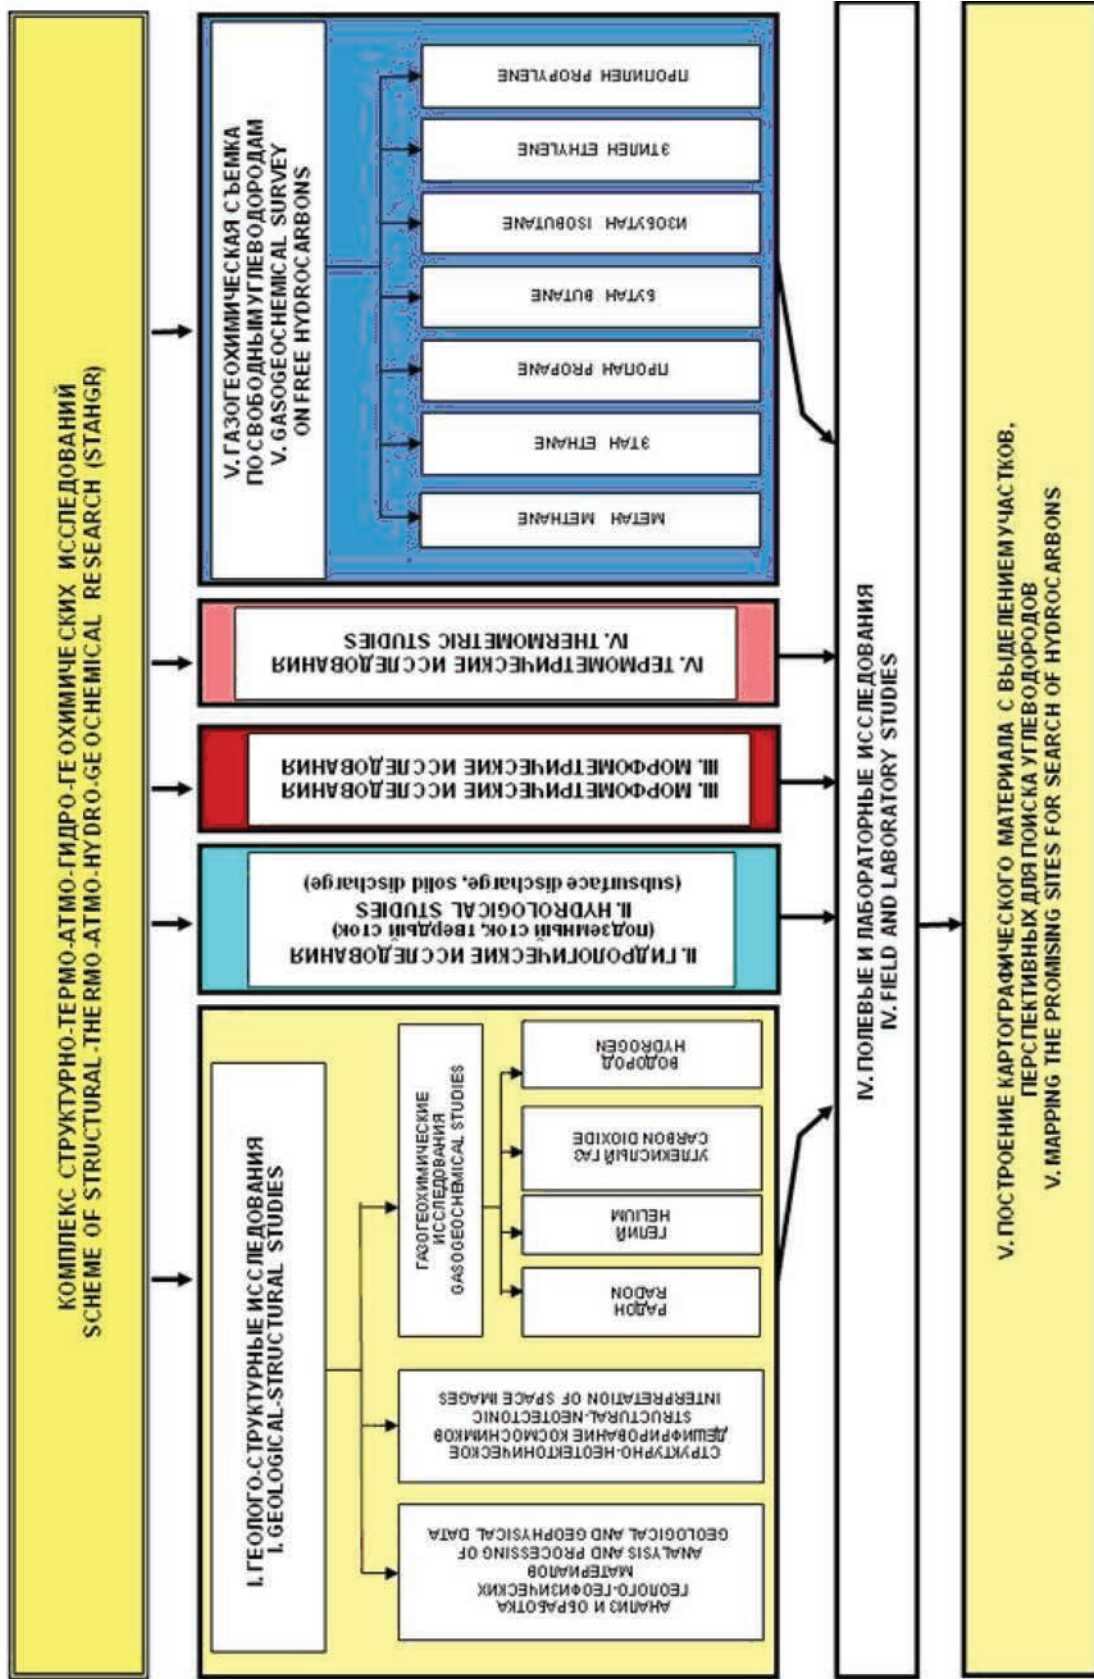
КОМПЛЕКС СТРУКТУРНО-ТЕРМО-АТМО-ГИДРО-ГЕОХИМИЧЕСКИХ ИССЛЕДОВАНИЙ
SCHEME OF STRUCTURAL-THERMO-ATMO-HYDRO-GEOCHEMICAL RESEARCH (STAHGR)

I. ГЕОЛОГО-СТРУКТУРНЫЕ ИССЛЕДОВАНИЯ
I. GEOLOGICAL-STRUCTURAL STUDIES

АНАЛИЗ И ОБРАБОТКА ГЕОЛОГО-ГЕОФИЗИЧЕСКИХ МАТЕРИАЛОВ
ANALYSIS AND PROCESSING OF GEOLOGICAL AND GEOPHYSICAL DATA

СТРУКТУРНО-НЕОТЕКТОНИЧЕСКОЕ ДЕШИФРИРОВАНИЕ КОСМОСНИМКОВ
STRUCTURAL-NEOTECTONIC INTERPRETATION OF SPACE IMAGES

ГАЗОГЕОХИМИЧЕСКИЕ ИССЛЕДОВАНИЯ
GASOGEOCHEMICAL STUDIES

РАДОН
RADON

ГЕЛИЙ
HELIUM

УГЛЕКИСЛЫЙ ГАЗ
CARBON DIOXIDE

ВОДОРОД
HYDROGEN

II. ГИДРОЛОГИЧЕСКИЕ ИССЛЕДОВАНИЯ
(подземный сток, твердый сток)
II. HYDROLOGICAL STUDIES
(subsurface discharge, solid discharge)

III. МОРФОМЕТРИЧЕСКИЕ ИССЛЕДОВАНИЯ
III. МОРФОМЕТРИЧЕСКИЕ ИССЛЕДОВАНИЯ

IV. ТЕРМОМЕТРИЧЕСКИЕ ИССЛЕДОВАНИЯ
IV. THERMOMETRIC STUDIES

V. ГАЗОГЕОХИМИЧЕСКАЯ СЪЕМКА ПО СВОБОДНЫМ УГЛЕВОДОРОДАМ
V. GASOGEOCHEMICAL SURVEY ON FREE HYDROCARBONS

МЕТАН METHANE

ЭТАН ETHANE

ПРОПАН PROPANE

БУТАН BUTANE

ИЗОБУТАН ISOBUTANE

ЭТИЛЕН ETHYLENE

ПРОПИЛЕН PROPYLENE

IV. ПОЛЕВЫЕ И ЛАБОРАТОРНЫЕ ИССЛЕДОВАНИЯ
IV. FIELD AND LABORATORY STUDIES

V. ПОСТРОЕНИЕ КАРТОГРАФИЧЕСКОГО МАТЕРИАЛА С ВЫДЕЛЕНИЕМ УЧАСТКОВ, ПЕРСПЕКТИВНЫХ ДЛЯ ПОИСКА УГЛЕВОДОРОДОВ
V. MAPPING THE PROMISING SITES FOR SEARCH OF HYDROCARBONS